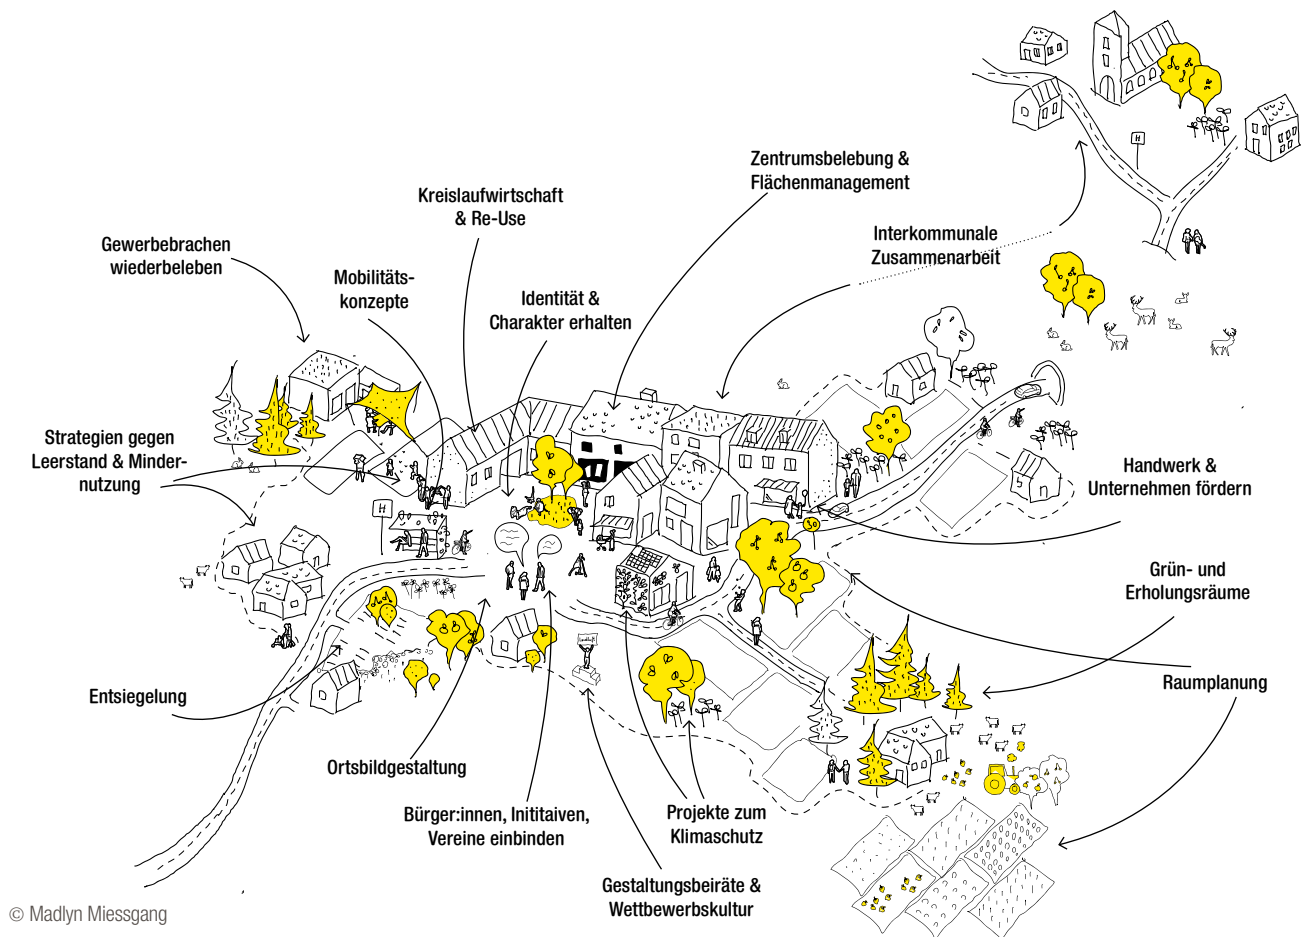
Zentrumsbelebung & Flächenmanagement

Kreislaufwirtschaft & Re-Use

Gewerbebrachen wiederbeleben

Interkommunale Zusammenarbeit

Mobilitätskonzepte

Identität & Charakter erhalten

Strategien gegen Leerstand & Mindernutzung

Handwerk & Unternehmen fördern

Grün- und Erholungsräume

Raumplanung

Entsiegelung

Ortsbildgestaltung

Bürger:innen, Inititaiven, Vereine einbinden

Projekte zum Klimaschutz

Gestaltungsbeiräte & Wettbewerbskultur

© Madlyn Miessgang